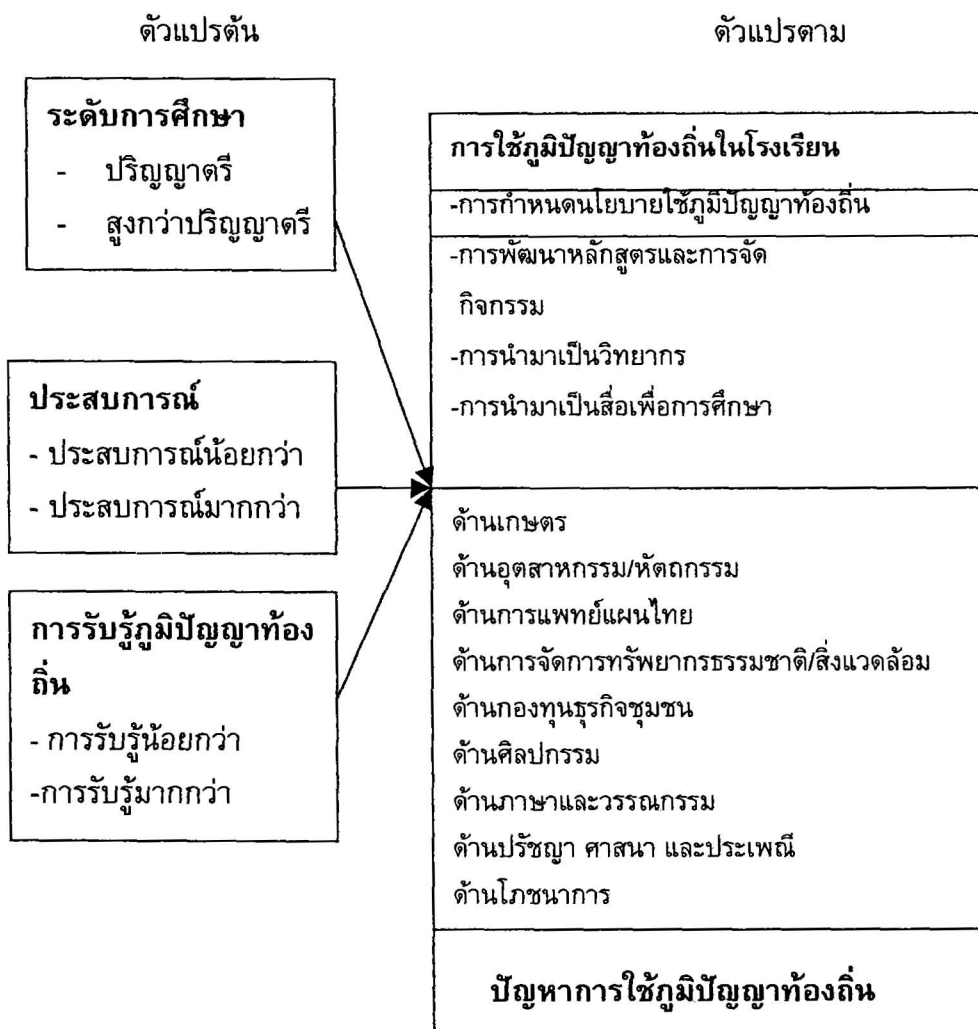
ตัวแปรต้น

ระดับการศึกษา
- ปริญญาตรี
- สูงกว่าปริญญาตรี

ประสบการณ์
- ประสบการณ์น้อยกว่า
- ประสบการณ์มากกว่า

การรับรู้ภูมิปัญญาท้องถิ่น
- การรับรู้น้อยกว่า
-การรับรู้มากกว่า

ตัวแปรตาม

การใช้ภูมิปัญญาท้องถิ่นในโรงเรียน
-การกำหนดนโยบายใช้ภูมิปัญญาท้องถิ่น
-การพัฒนาหลักสูตรและการจัดกิจกรรม
-การนำมาเป็นวิทยากร
-การนำมาเป็นสื่อเพื่อการศึกษา

ด้านเกษตร
ด้านอุตสาหกรรม/หัตถกรรม
ด้านการแพทย์แผนไทย
ด้านการจัดการทรัพยากรธรรมชาติ/สิ่งแวดล้อม
ด้านกองทุนธุรกิจชุมชน
ด้านศิลปกรรม
ด้านภาษาและวรรณกรรม
ด้านปรัชญา ศาสนา และประเพณี
ด้านโภชนาการ

ปัญหาการใช้ภูมิปัญญาท้องถิ่น